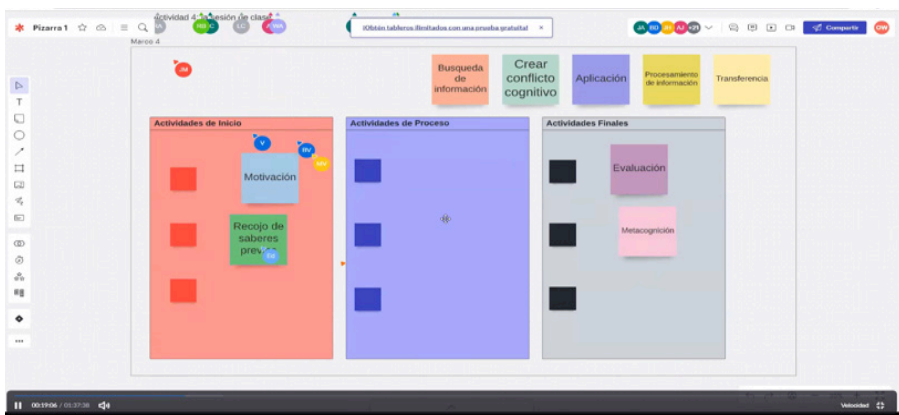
Pizarra 1

Actividad 4 - Sesión de clase

¡Obtén tableros ilimitados con una prueba gratuita! ×

Compartir

Marco 4

Busqueda de información

Crear conflicto cognitivo

Aplicación

Procesamiento de información

Transferencia

Actividades de Inicio

Actividades de Proceso

Actividades Finales

Motivación

Recojo de saberes previ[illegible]

Evaluación

Metacognición

00:19:06 / 01:37:38

Velocidad